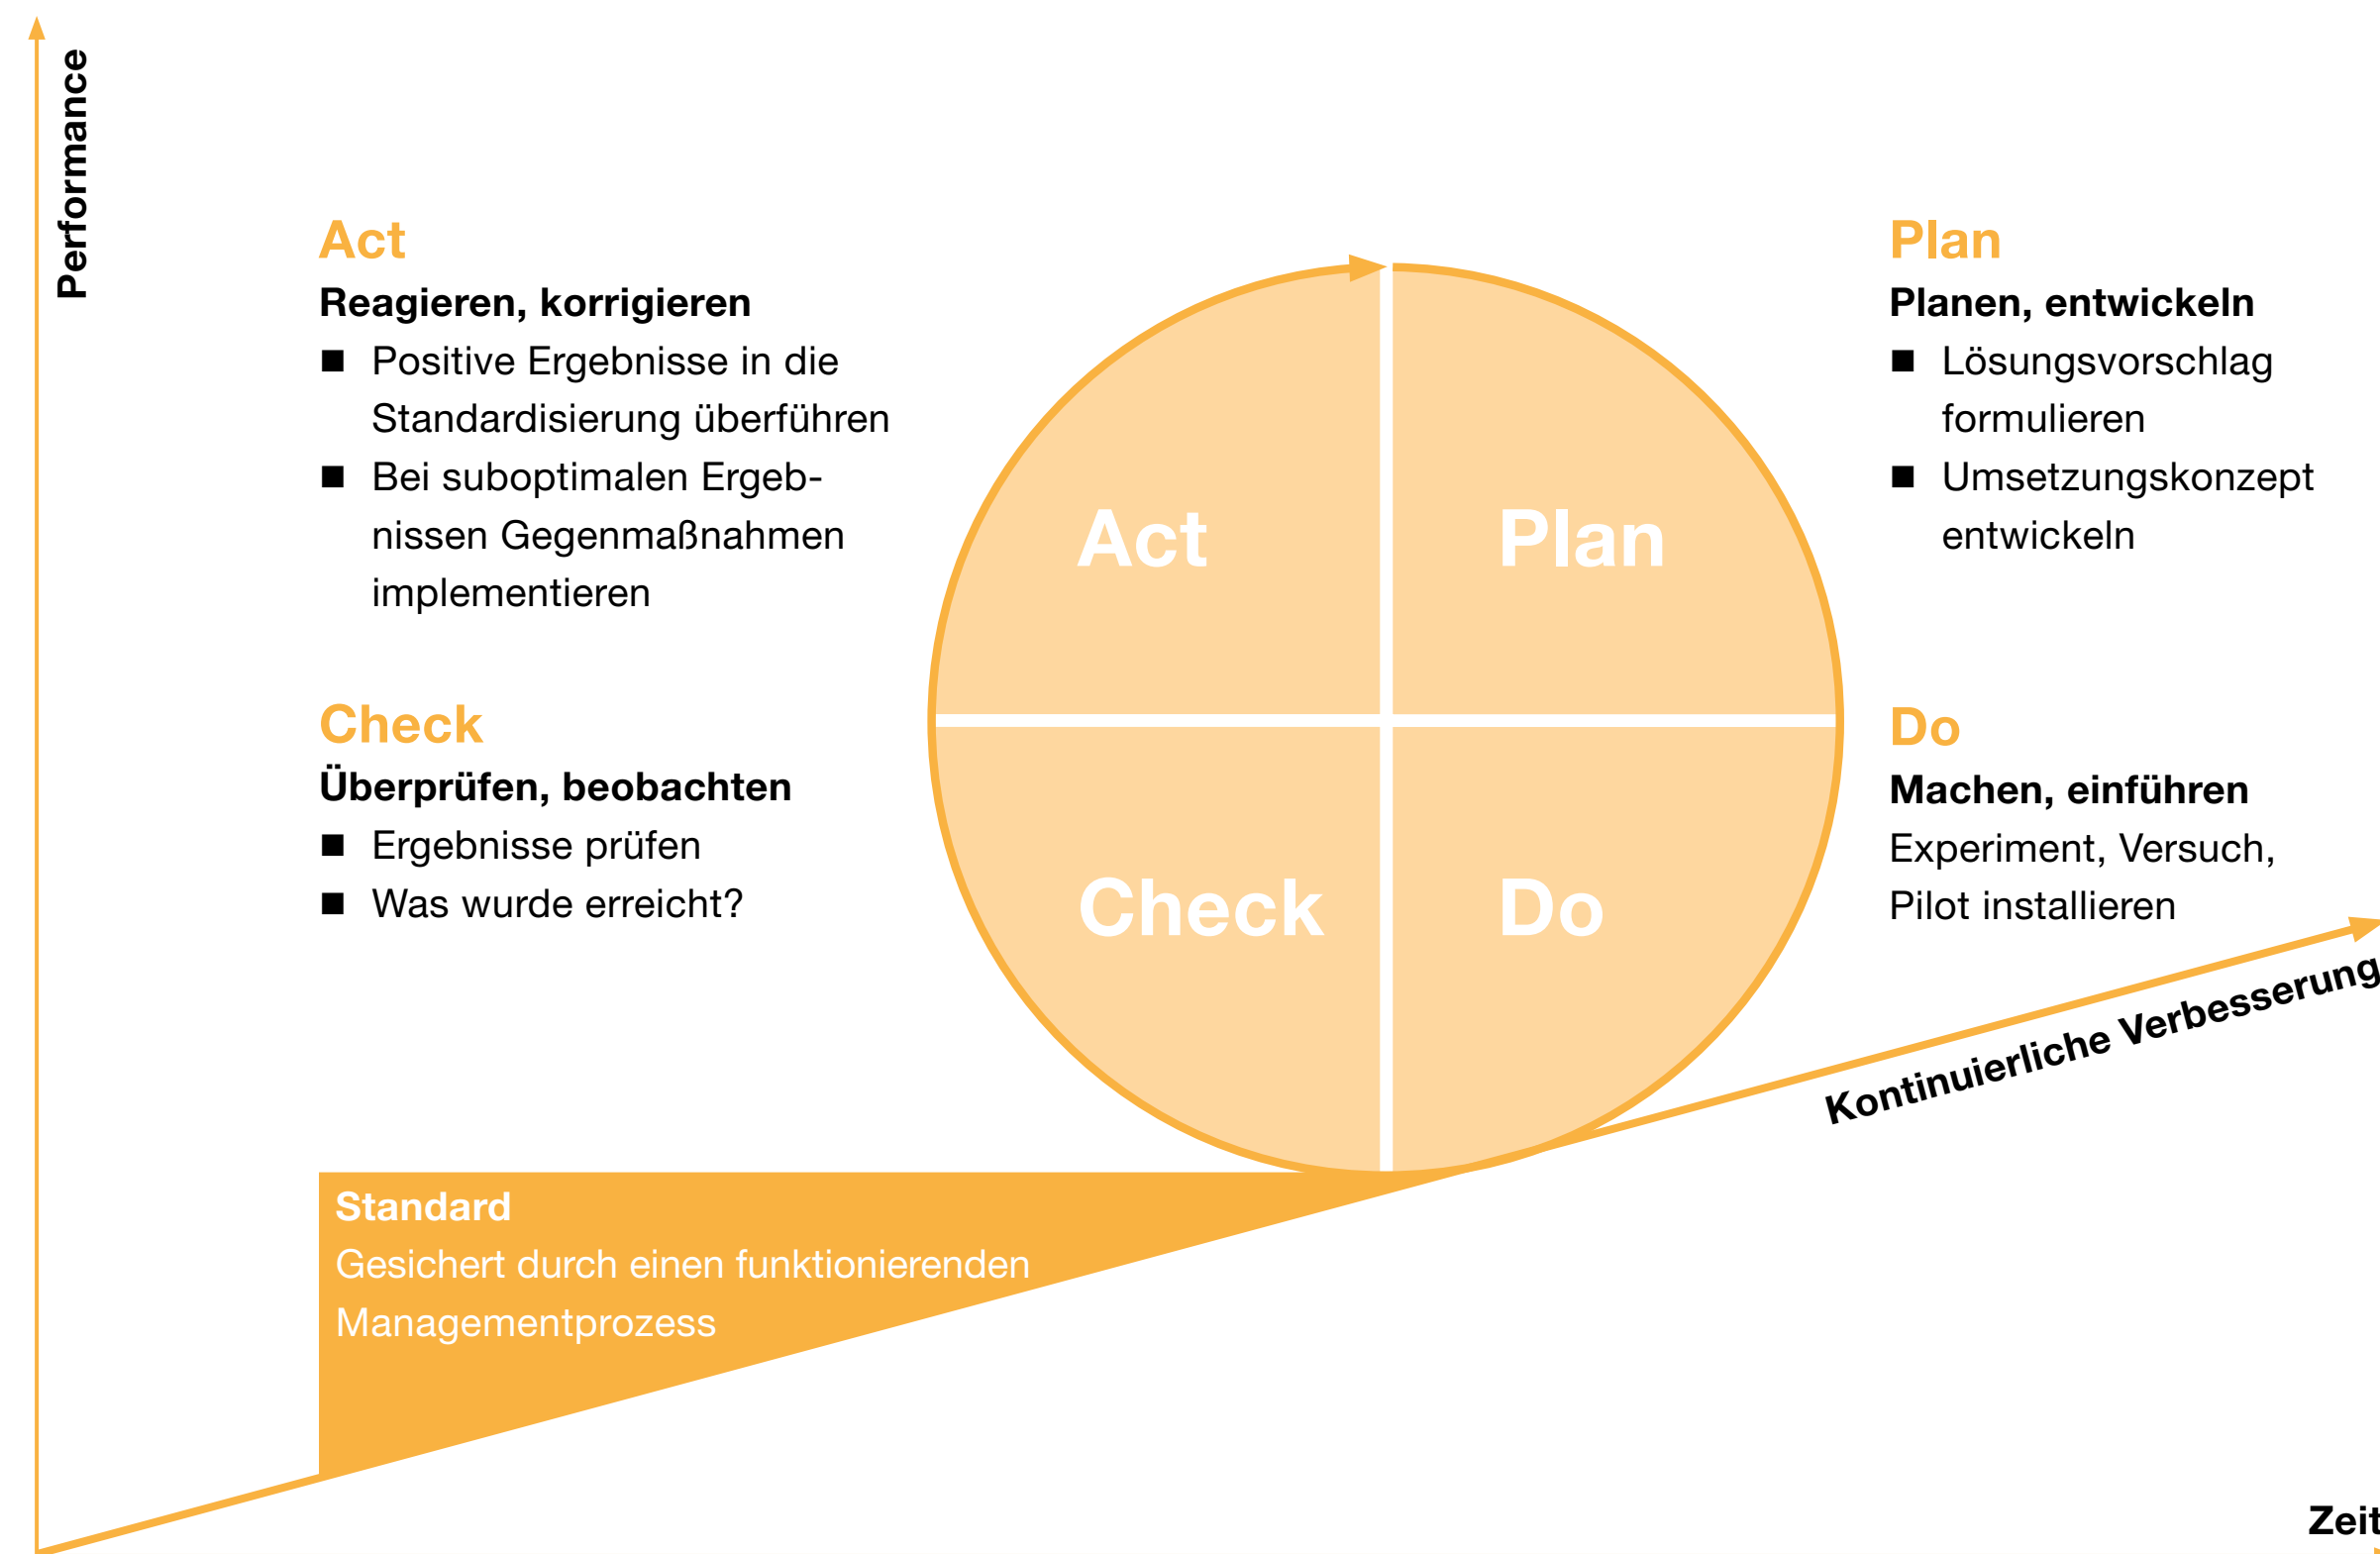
Performance

Act
Reagieren, korrigieren
■ Positive Ergebnisse in die Standardisierung überführen
■ Bei suboptimalen Ergebnissen Gegenmaßnahmen implementieren

Check
Überprüfen, beobachten
■ Ergebnisse prüfen
■ Was wurde erreicht?

Act
Plan
Check
Do

Plan
Planen, entwickeln
■ Lösungsvorschlag formulieren
■ Umsetzungskonzept entwickeln

Do
Machen, einführen
Experiment, Versuch, Pilot installieren

Kontinuierliche Verbesserung

Standard
Gesichert durch einen funktionierenden Managementprozess

Zeit